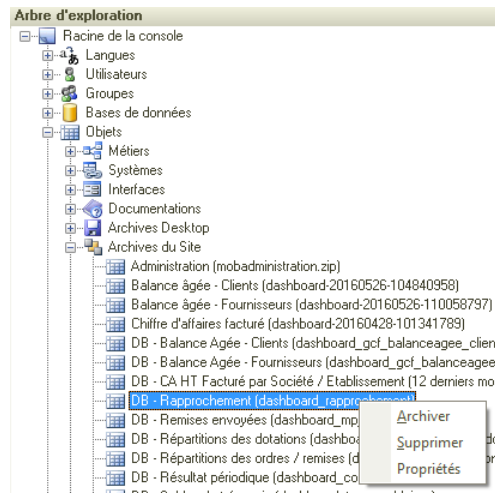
Arbre d'exploration

Racine de la console
Langues
Utilisateurs
Groupes
Bases de données
Objets
Métiers
Systèmes
Interfaces
Documentations
Archives Desktop
Archives du Site
Administration (mobadministration.zip)
Balance âgée - Clients (dashboard-20160526-104840958)
Balance âgée - Fournisseurs (dashboard-20160526-110058797)
Chiffre d'affaires facturé (dashboard-20160428-101341789)
DB - Balance Agée - Clients (dashboard_gcf_balanceagee_clien
DB - Balance Agée - Fournisseurs (dashboard_gcf_balanceagee
DB - CA HT Facturé par Société / Etablissement (12 derniers mo
DB - Rapprochement (dashboard_rapprochement)
DB - Remises envoyées (dashboard_mp
DB - Répartitions des dotations (dashbo
DB - Répartitions des ordres / remises (d
DB - Résultat périodique (dashboard_co

Archiver
Supprimer
Propriétés